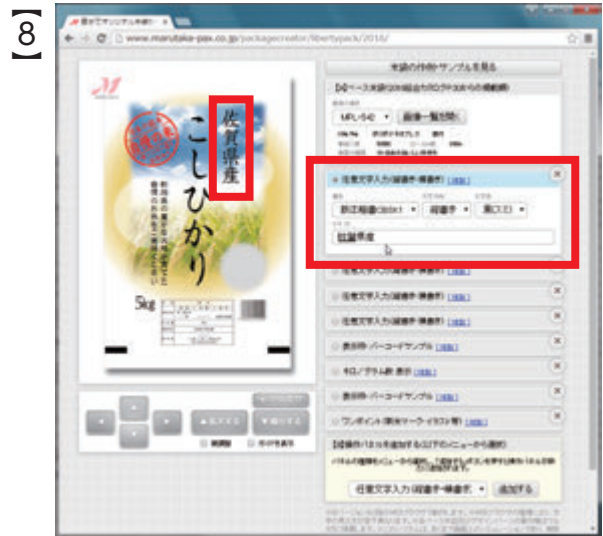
8

www.marutaka-pax.co.jp/packagecreator/libertypack/2016/

M

佐賀県産

こしひかり

5kg

米袋の印刷サンプルを見る

ベース米袋

MRしRE ▼ 画像一覧を開く

任意文字入力(縦書き・横書き) [削除]

明朝 ▼ 縦書き ▼ 黒 ▼

佐賀県産

任意文字入力(縦書き・横書き) [削除]

任意文字入力(縦書き・横書き) [削除]

任意文字入力(縦書き・横書き) [削除]

表示枠・バーコードサンプル [削除]

キロ/グラム表示 [削除]

表示枠・バーコードサンプル [削除]

ワンポイント [削除]

任意文字入力(縦書き・横書き) ▼ 追加する